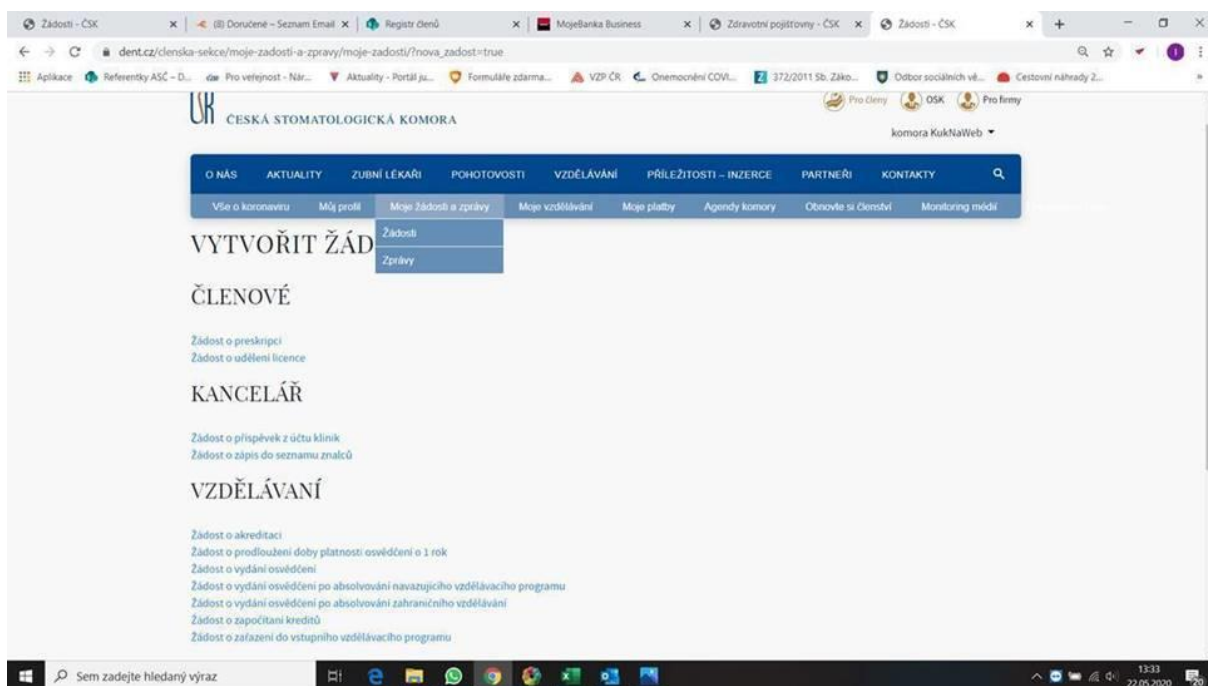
Žádosti - ČSK × | (8) Doručené – Seznam Email × | Registr členů × | MojeBanka Business × | Zdravotní pojišťovny - ČSK × | Žádosti - ČSK × +

dent.cz/clenska-sekce/moje-zadosti-a-zpravy/moje-zadosti/?nova_zadost=true

Aplikace | Referentky ASČ – D... | Pro veřejnost - Nár... | Aktuality - Portál ju... | Formuláře zdarma... | VZP ČR | Onemocnění COVI... | 372/2011 Sb. Záko... | Odbor sociálních vě... | Cestovní náhrady 2...

ČESKÁ STOMATOLOGICKÁ KOMORA

Pro členy | OSK | Pro firmy

komora KukNaWeb

O NÁS | AKTUALITY | ZUBNÍ LÉKAŘI | POHOTOVOSTI | VZDĚLÁVÁNÍ | PŘÍLEŽITOSTI – INZERCE | PARTNEŘI | KONTAKTY

Vše o koronaviru | Můj profil | Moje žádosti a zprávy | Moje vzdělávání | Moje platby | Agendy komory | Obnovte si členství | Monitoring médií

Žádosti
Zprávy

VYTVOŘIT ŽÁD

ČLENOVÉ

Žádost o preskripci
Žádost o udělení licence

KANCELÁŘ

Žádost o příspěvek z účtu klinik
Žádost o zápis do seznamu znalců

VZDĚLÁVANÍ

Žádost o akreditaci
Žádost o prodloužení doby platnosti osvědčení o 1 rok
Žádost o vydání osvědčení
Žádost o vydání osvědčení po absolvování navazujícího vzdělávacího programu
Žádost o vydání osvědčení po absolvování zahraničního vzdělávání
Žádost o započítaní kreditů
Žádost o zařazení do vstupního vzdělávacího programu

Sem zadejte hledaný výraz

13:33
22.05.2020